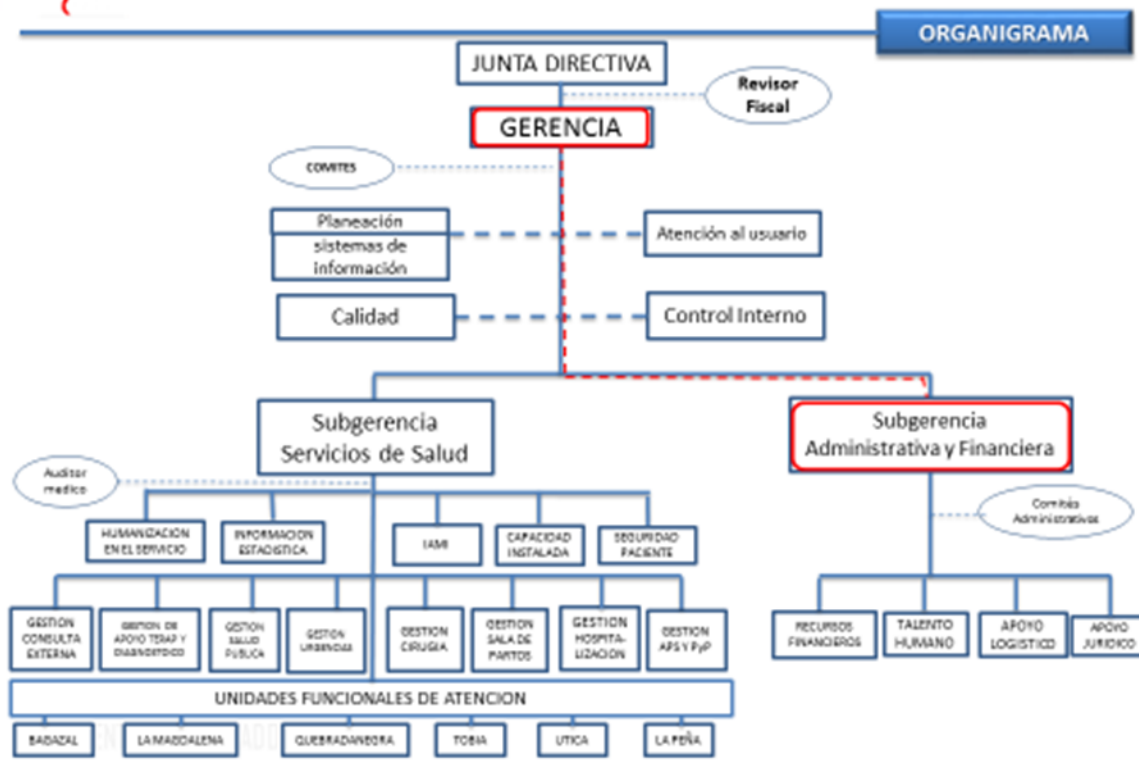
ORGANIGRAMA

JUNTA DIRECTIVA

Revisor Fiscal

GERENCIA

COMITES

Planeación sistemas de información

Atención al usuario

Calidad

Control Interno

Subgerencia Servicios de Salud

Subgerencia Administrativa y Financiera

Auditor medico

Comités Administrativos

HUMANIZACION EN EL SERVICIO

INFORMACION ESTADISTICA

IAMI

CAPACIDAD INSTALADA

SEGURIDAD PACIENTE

GESTION CONSULTA EXTERNA

GESTION DE APOYO TERAP Y DIAGNOSTICO

GESTION SALUD PUBLICA

GESTION URGENCIAS

GESTION CIRUGIA

GESTION SALA DE PARTOS

GESTION HOSPITALIZACION

GESTION APS Y PyP

RECURSOS FINANCIEROS

TALENTO HUMANO

APOYO LOGISTICO

APOYO JURIDICO

UNIDADES FUNCIONALES DE ATENCION

BADAZAL

LA MAGDALENA

QUEBRADANEGRA

TOBIA

UTICA

LA PEÑA